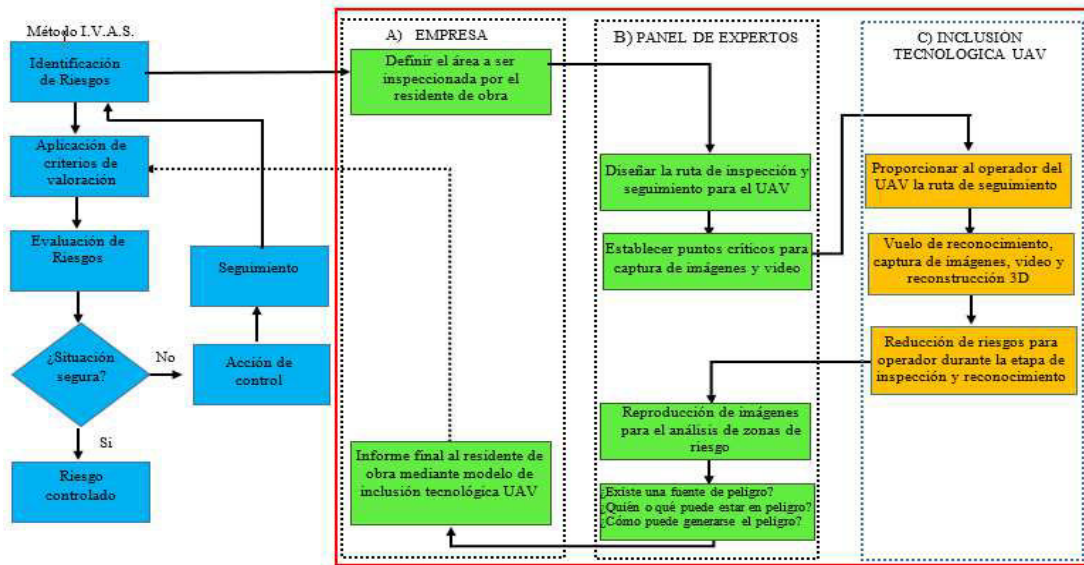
Método I.V.A.S.

Identificación de Riesgos

Aplicación de criterios de valoración

Evaluación de Riesgos

¿Situación segura?

No

Si

Riesgo controlado

Acción de control

Seguimiento

A) EMPRESA

Definir el área a ser inspeccionada por el residente de obra

Informe final al residente de obra mediante modelo de inclusión tecnológica UAV

B) PANEL DE EXPERTOS

Diseñar la ruta de inspección y seguimiento para el UAV

Establecer puntos críticos para captura de imágenes y video

Reproducción de imágenes para el análisis de zonas de riesgo

¿Existe una fuente de peligro?
¿Quién o qué puede estar en peligro?
¿Cómo puede generarse el peligro?

C) INCLUSION TECNOLOGICA UAV

Proporcionar al operador del UAV la ruta de seguimiento

Vuelo de reconocimiento, captura de imágenes, video y reconstrucción 3D

Reducción de riesgos para operador durante la etapa de inspección y reconocimiento